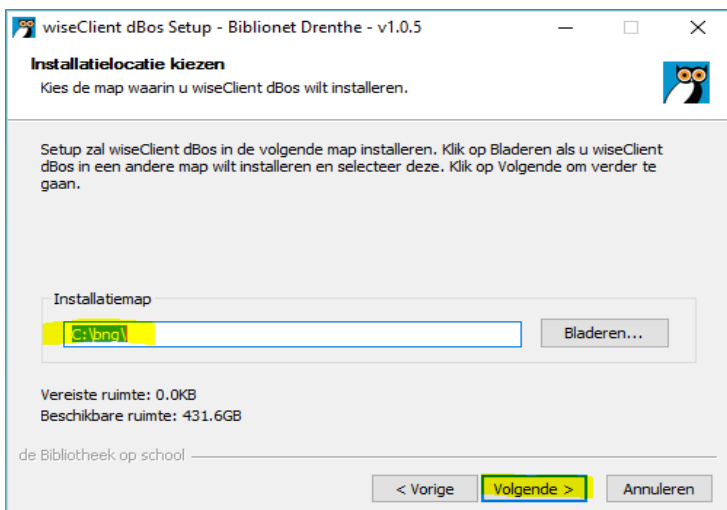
wiseClient dBos Setup - Biblionet Drenthe - v1.0.5

Installatielocatie kiezen

Kies de map waarin u wiseClient dBos wilt installeren.

Setup zal wiseClient dBos in de volgende map installeren. Klik op Bladeren als u wiseClient dBos in een andere map wilt installeren en selecteer deze. Klik op Volgende om verder te gaan.

Installatiemap

C:\bng\

Bladeren...

Vereiste ruimte: 0.0KB
Beschikbare ruimte: 431.6GB

de Bibliotheek op school

< Vorige

Volgende >

Annuleren